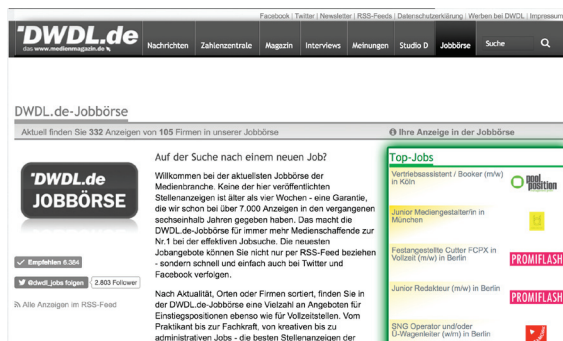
Facebook | Twitter | Newsletter | RSS-Feeds | Datenschutzerklärung | Werben bei DWDL | Impressum

DWDL.de
das www.medienmagazin.de

Nachrichten | Zahlenzentrale | Magazin | Interviews | Meinungen | Studio D | Jobbörse | Suche

DWDL.de-Jobbörse

Aktuell finden Sie 332 Anzeigen von 105 Firmen in unserer Jobbörse

Ihre Anzeige in der Jobbörse

DWDL.de JOBBÖRSE

Empfehlen 6.384

@dwdl_jobs folgen | 2.803 Follower

Alle Anzeigen im RSS-Feed

Auf der Suche nach einem neuen Job?

Willkommen bei der aktuellsten Jobbörse der Medienbranche. Keine der hier veröffentlichten Stellenanzeigen ist älter als vier Wochen - eine Garantie, die wir schon bei über 7.000 Anzeigen in den vergangenen sechseinhalb Jahren gegeben haben. Das macht die DWDL.de-Jobbörse für immer mehr Medienschaffende zur Nr.1 bei der effektiven Jobsuche. Die neuesten Jobangebote können Sie nicht nur per RSS-Feed beziehen - sondern schnell und einfach auch bei Twitter und Facebook verfolgen.

Nach Aktualität, Orten oder Firmen sortiert, finden Sie in der DWDL.de-Jobbörse eine Vielzahl an Angeboten für Einstiegspositionen ebenso wie für Vollzeitstellen. Vom Praktikant bis zur Fachkraft, von kreativen bis zu administrativen Jobs - die besten Stellenanzeigen der

Top-Jobs

Vertriebsassistent / Booker (m/w) in Köln

good position

Junior Mediengestalter/in in München

Festangestellte Cutter FCPX in Vollzeit (m/w) in Berlin

PROMIFLASH

Junior Redakteur (m/w) in Berlin

PROMIFLASH

SNG Operator und/oder Ü-Wagenleiter (w/m) in Berlin